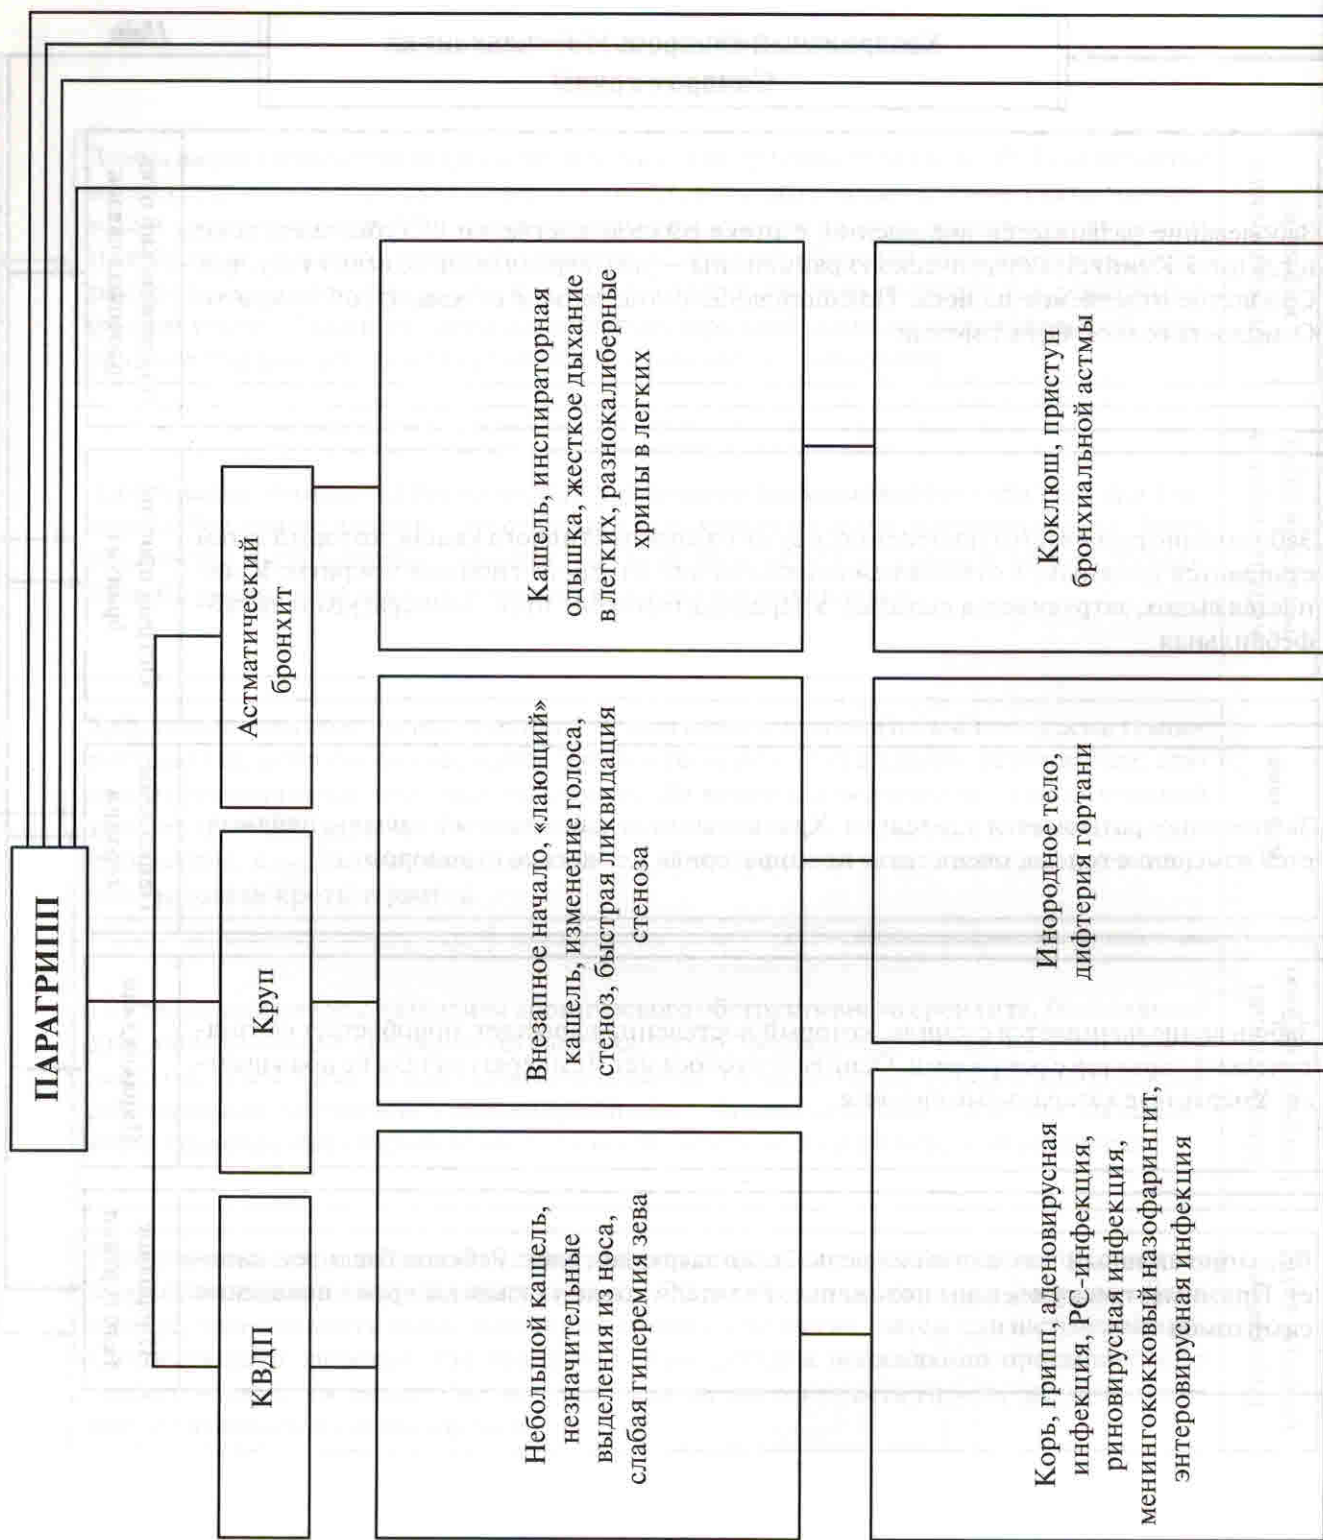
ПАРАГРИПП

КВДП

Круп

Астматический бронхит

Небольшой кашель, незначительные выделения из носа, слабая гиперемия зева

Внезапное начало, «лающий» кашель, изменение голоса, стеноз, быстрая ликвидация стеноза

Кашель, инспираторная одышка, жесткое дыхание в легких, разнокалиберные хрипы в легких

Корь, грипп, аденовирусная инфекция, РС-инфекция, риновирусная инфекция, менингококковый назофарингит, энтеровирусная инфекция

Инородное тело, дифтерия гортани

Коклюш, приступ бронхиальной астмы